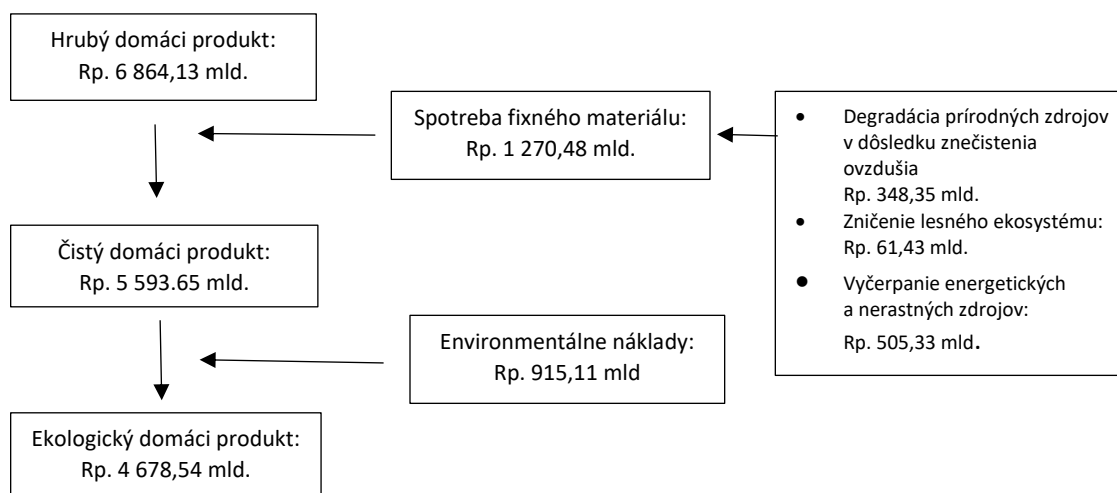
Hrubý domáci produkt:
Rp. 6 864,13 mld.

Spotreba fixného materiálu:
Rp. 1 270,48 mld.

- Degradácia prírodných zdrojov v dôsledku znečistenia ovzdušia
Rp. 348,35 mld.
- Zničenie lesného ekosystému:
Rp. 61,43 mld.
- Vyčerpanie energetických a nerastných zdrojov:
Rp. 505,33 mld.

Čistý domáci produkt:
Rp. 5 593.65 mld.

Environmentálne náklady:
Rp. 915,11 mld

Ekologický domáci produkt:
Rp. 4 678,54 mld.